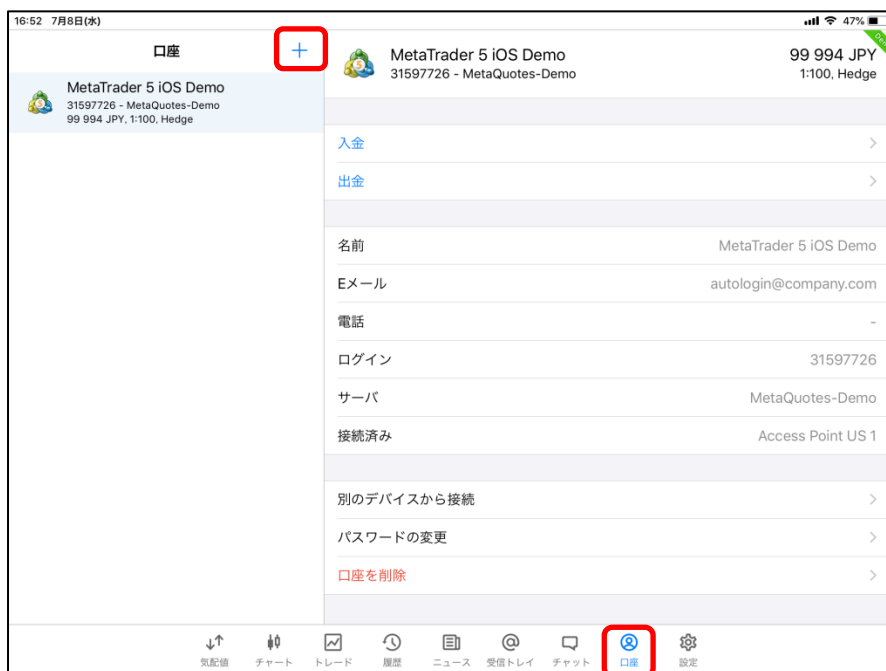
16:52 7月8日(水)

47%

口座

+

MetaTrader 5 iOS Demo
31597726 - MetaQuotes-Demo
99 994 JPY, 1:100, Hedge

MetaTrader 5 iOS Demo
31597726 - MetaQuotes-Demo

99 994 JPY
1:100, Hedge

入金

出金

名前 MetaTrader 5 iOS Demo

Eメール autologin@company.com

電話 -

ログイン 31597726

サーバ MetaQuotes-Demo

接続済み Access Point US 1

別のデバイスから接続

パスワードの変更

口座を削除

気配値 チャート トレード 履歴 ニュース 受信トレイ チャット 口座 設定